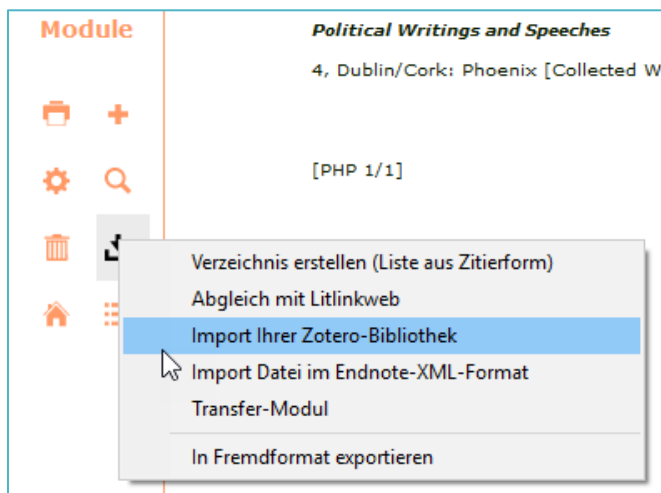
Module

Political Writings and Speeches

4, Dublin/Cork: Phoenix [Collected W

[PHP 1/1]

Verzeichnis erstellen (Liste aus Zitierform)
Abgleich mit Litlinkweb
Import Ihrer Zotero-Bibliothek
Import Datei im Endnote-XML-Format
Transfer-Modul
In Fremdformat exportieren